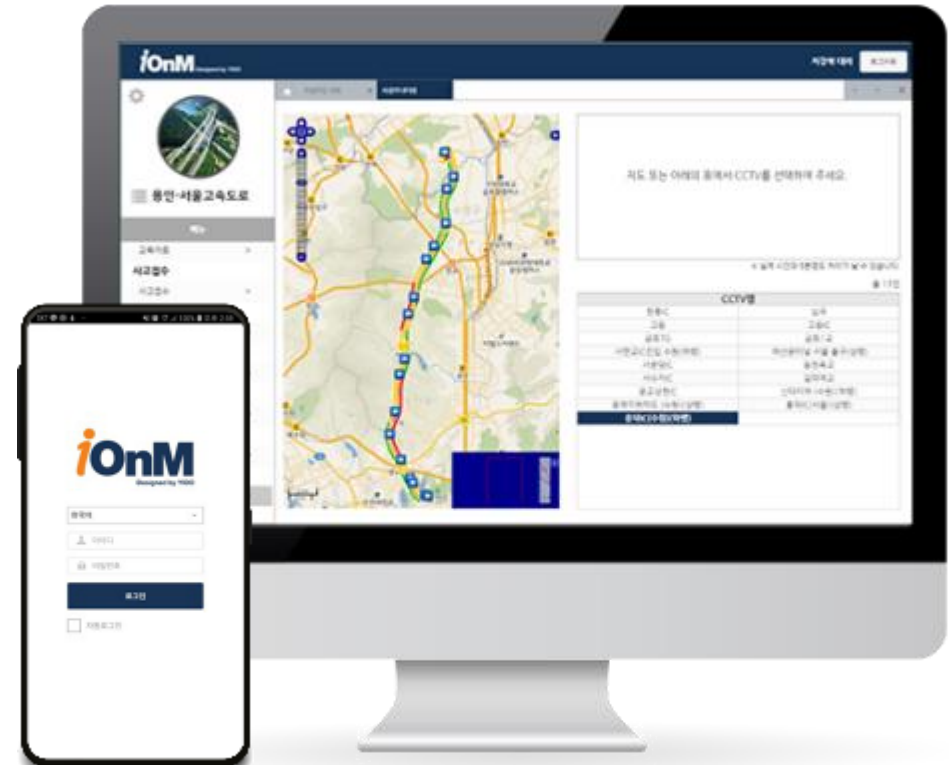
iOnM
Designed by YIDO

로그아웃

용인-서울고속도로

교육자료

사고접수

사고접수

지도 또는 아래의 목록에서 CCTV를 선택하여 주세요.

CCTV명

| | |
|---|---|
| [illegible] | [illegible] |
| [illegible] | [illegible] |
| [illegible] | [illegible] |
| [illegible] | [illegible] |
| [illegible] | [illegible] |
| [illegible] | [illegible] |
| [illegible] | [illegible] |
| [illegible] | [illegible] |
| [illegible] | |

iOnM
Designed by YIDO

한국어

아이디

비밀번호

로그인

자동로그인